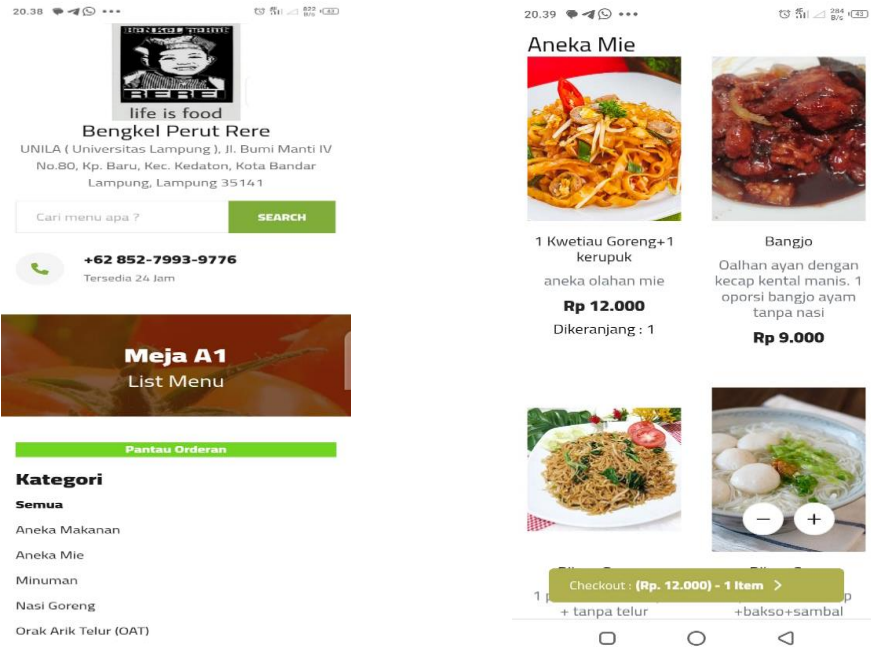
20.38

BENGKEL PERUT RERE

life is food

Bengkel Perut Rere

UNILA ( Universitas Lampung ), Jl. Bumi Manti IV No.80, Kp. Baru, Kec. Kedaton, Kota Bandar Lampung, Lampung 35141

Cari menu apa ?

SEARCH

+62 852-7993-9776

Tersedia 24 Jam

Meja A1

List Menu

Pantau Orderan

Kategori

Semua

Aneka Makanan

Aneka Mie

Minuman

Nasi Goreng

Orak Arik Telur (OAT)

20.39

Aneka Mie

1 Kwetiau Goreng+1 kerupuk

aneka olahan mie

Rp 12.000

Dikeranjang : 1

Bangjo

Oalhan ayan dengan kecap kental manis. 1 oporsi bangjo ayam tanpa nasi

Rp 9.000

−

+

Checkout : (Rp. 12.000) - 1 Item >

1 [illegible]

+ tanpa telur

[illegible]p

+bakso+sambal